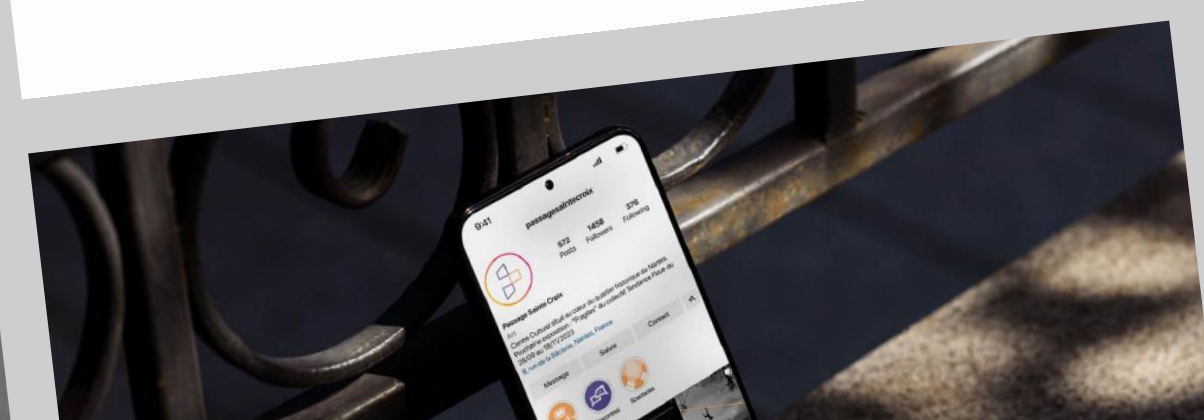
9:41

passagesaintecroix

572 Posts

1458 Followers

376 Following

Passage Sainte Croix

Art

Centre Culturel situé au cœur du quartier historique de Nantes.
Prochaine exposition : "Fragiles" du collectif Tendance Floue du 29/09 au 18/11/2023

9, rue de la Bâclerie, Nantes, France

Message

Suivre

Contact

Spectacles